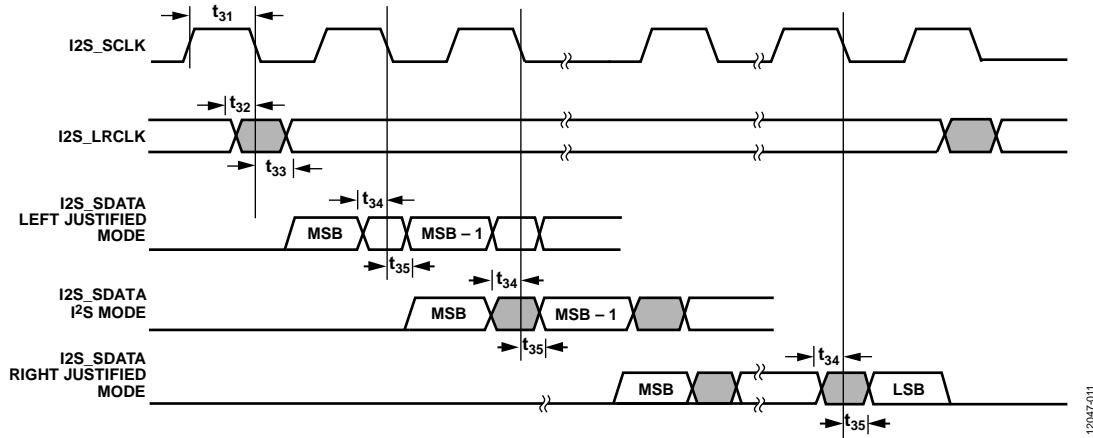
$t_{31}$

I2S_SCLK

$t_{32}$

I2S_LRCLK

$t_{33}$

$t_{34}$

I2S_SDATA
LEFT JUSTIFIED
MODE

MSB

MSB – 1

$t_{35}$

$t_{34}$

I2S_SDATA
I$^2$S MODE

MSB

MSB – 1

$t_{35}$

$t_{34}$

I2S_SDATA
RIGHT JUSTIFIED
MODE

MSB

LSB

$t_{35}$

12047-011